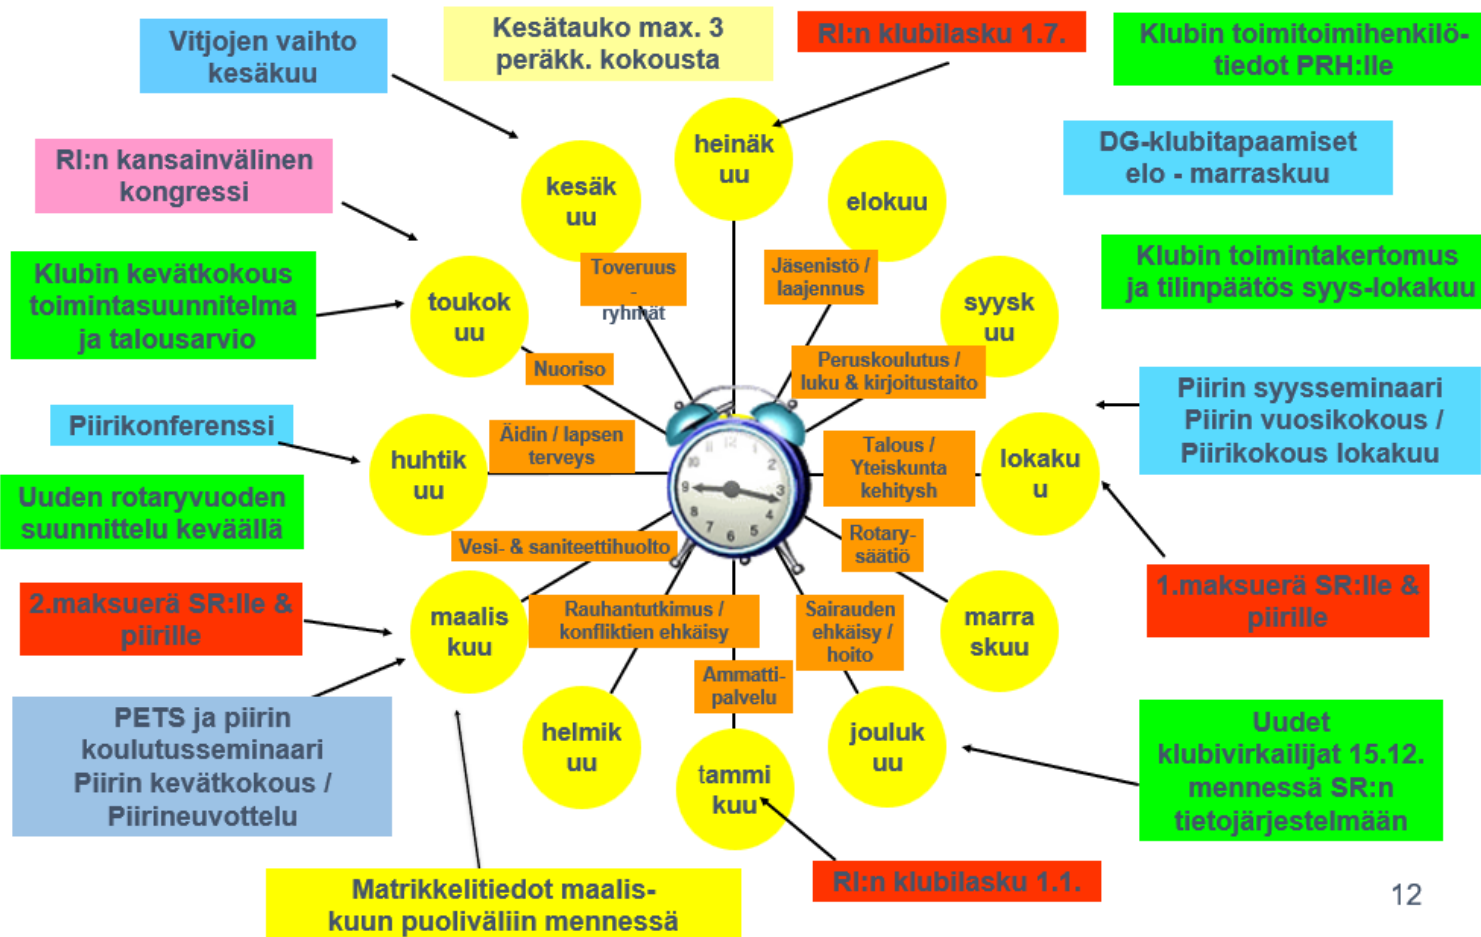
Vitjojen vaihto kesäkuu

Kesätauko max. 3 peräkk. kokousta

RI:n klubilasku 1.7.

Klubin toimitoimihenkilötiedot PRH:lle

RI:n kansainvälinen kongressi

DG-klubitapaamiset elo - marraskuu

Klubin kevätkokous toimintasuunnitelma ja talousarvio

Klubin toimintakertomus ja tilinpäätös syys-lokakuu

heinäkuu

kesäkuu

elokuu

toukokuu

syyskuu

Toveruus - ryhmät

Jäsenistö / laajennus

Nuoriso

Peruskoulutus / luku & kirjoitustaito

Piirin syysseminaari Piirin vuosikokous / Piirikokous lokakuu

Piirikonferenssi

Äidin / lapsen terveys

Talous / Yteiskunta kehitysh

huhtikuu

lokakuu

Uuden rotaryvuoden suunnittelu keväällä

Vesi- & saniteettihuolto

Rotary-säätiö

2.maksuerä SR:lle & piirille

1.maksuerä SR:lle & piirille

maaliskuu

Rauhantutkimus / konfliktien ehkäisy

Sairauden ehkäisy / hoito

marraskuu

Ammatti-palvelu

PETS ja piirin koulutusseminaari Piirin kevätkokous / Piirineuvottelu

helmikuu

tammikuu

joulukuu

Uudet klubivirkailijat 15.12. mennessä SR:n tietojärjestelmään

Matrikkelitiedot maaliskuun puoliväliin mennessä

RI:n klubilasku 1.1.

12